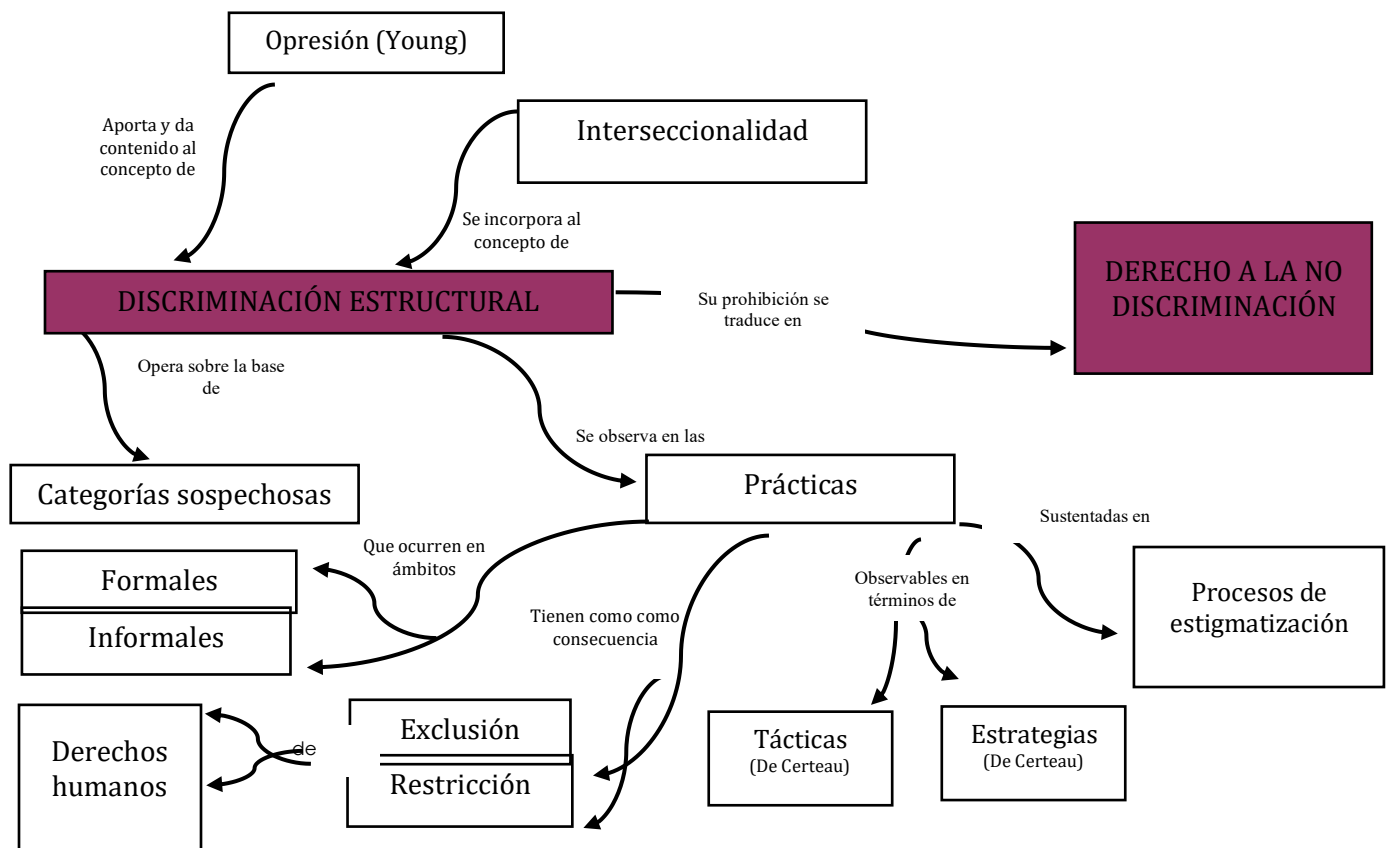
Opresión (Young)

Aporta y da contenido al concepto de

Interseccionalidad

Se incorpora al concepto de

DISCRIMINACIÓN ESTRUCTURAL

Su prohibición se traduce en

DERECHO A LA NO DISCRIMINACIÓN

Opera sobre la base de

Categorías sospechosas

Se observa en las

Prácticas

Sustentadas en

Procesos de estigmatización

Que ocurren en ámbitos

Formales

Informales

Tienen como como consecuencia

Observables en términos de

Tácticas (De Certeau)

Estrategias (De Certeau)

Derechos humanos

de

Exclusión

Restricción